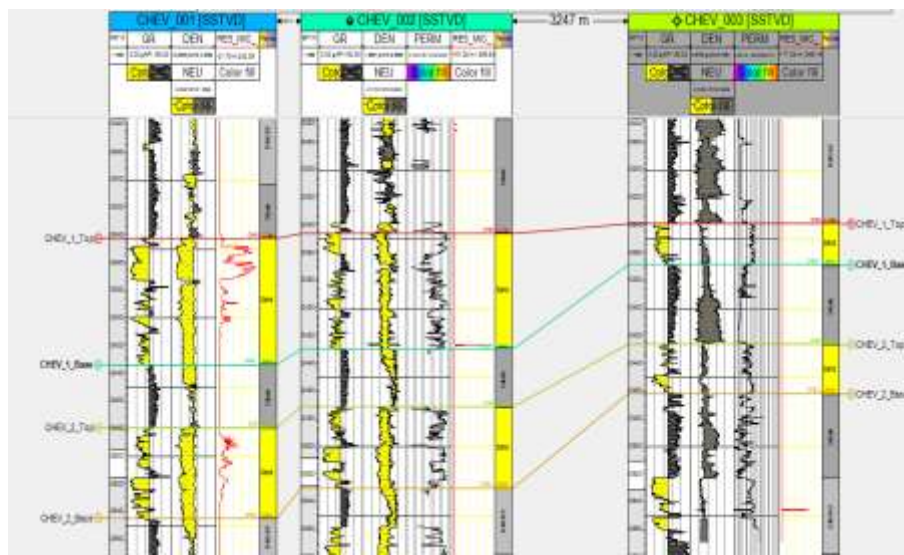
CHEV_001 [SSTVD]

GR DEN RES_MIC

NEU Color fill

CHEV_002 [SSTVD]

GR DEN PERM RES_MIC

NEU Color fill

3247 m

CHEV_003 [SSTVD]

GR DEN PERM RES_MIC

NEU Color fill

CHEV_1_Top

CHEV_1_Base

CHEV_2_Top

CHEV_2_Base

CHEV_1_Top

CHEV_1_Base

CHEV_2_Top

CHEV_2_Base